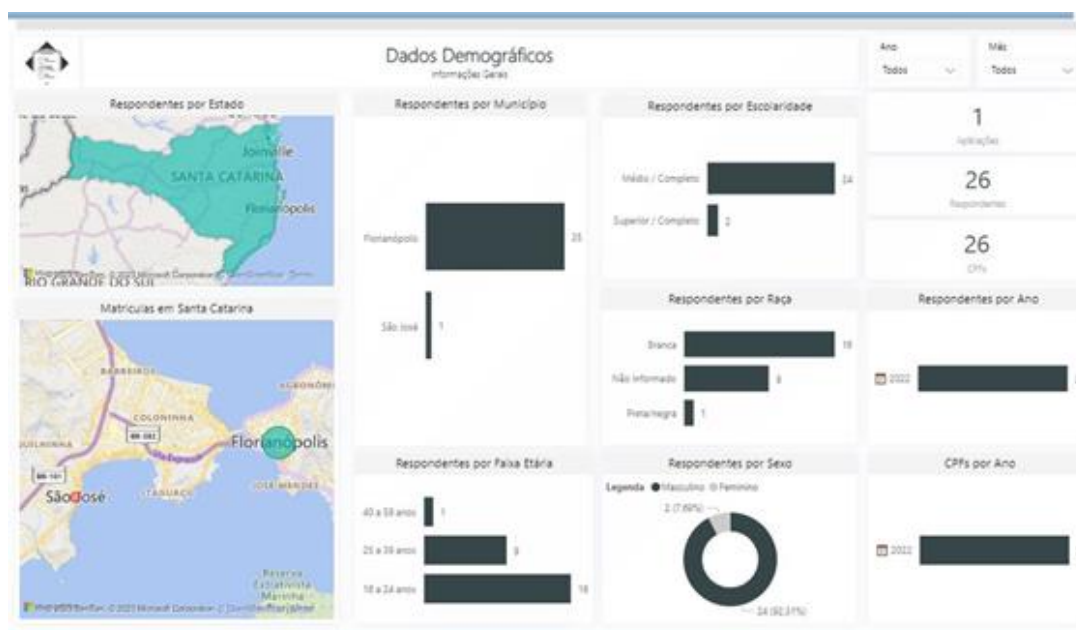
Dados Demográficos
Informações Gerais

Ano
Todos

Mês
Todos

Respondentes por Estado

Joinville
SANTA CATARINA
Florianópolis
RIO GRANDE DO SUL

Respondentes por Município

Florianópolis 25
São José 1

Respondentes por Escolaridade

Médio / Completo 24
Superior / Completo 2

1
Aplicações

26
Respondentes

26
CPFs

Matrículas em Santa Catarina

BARREIROS
AGRONÔMICA
COLONINHA
Florianópolis
São José
JOSÉ MENDES
Reserva Extrativista Marinha

Respondentes por Raça

Branca 19
Não informado 6
Preta/negra 1

Respondentes por Ano

2022

Respondentes por Faixa Etária

40 a 59 anos 1
25 a 39 anos 7
18 a 24 anos 18

Respondentes por Sexo

Legenda ● Masculino ● Feminino
2 (7.69%)
24 (92.31%)

CPFs por Ano

2022